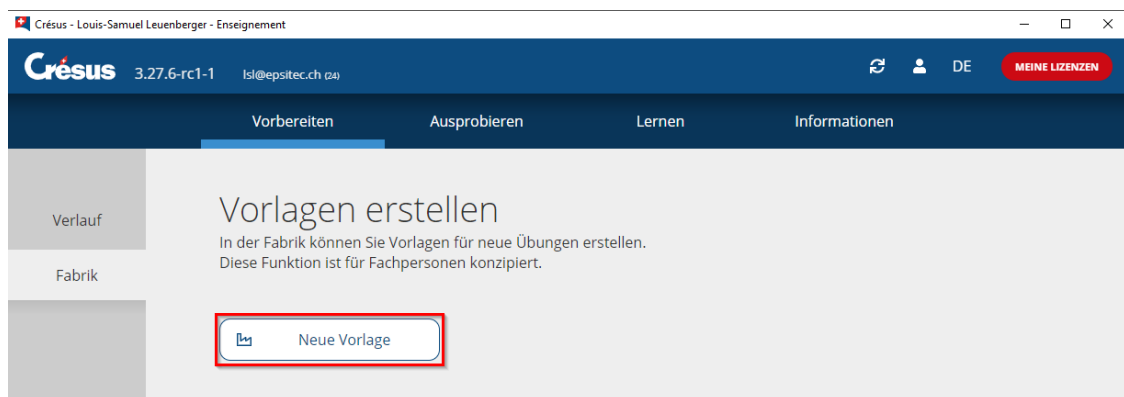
Crésus - Louis-Samuel Leuenberger - Enseignement

Crésus 3.27.6-rc1-1 lsl@epsitec.ch (24)

DE MEINE LIZENZEN

Vorbereiten Ausprobieren Lernen Informationen

Verlauf

Fabrik

Vorlagen erstellen

In der Fabrik können Sie Vorlagen für neue Übungen erstellen.
Diese Funktion ist für Fachpersonen konzipiert.

Neue Vorlage